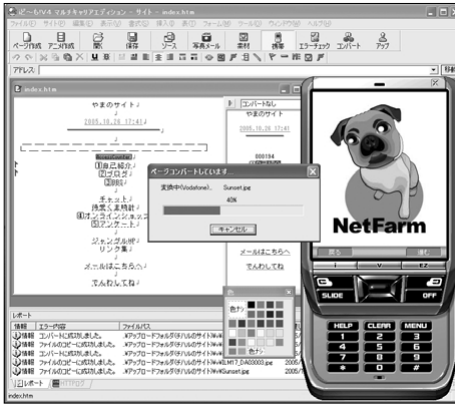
ホームページ・ビルダーV4 マルチキャリアエディション - サイト - index.htm

ファイル(F) サイト(S) 編集(E) 表示(V) 書式(O) 挿入(I) 表(T) フォーム(M) ツール(L) ウィンドウ(W) ヘルプ(H)

ページ作成 アニメ作成 開く 保存 ソース 写真メール 素材 携帯 エラーチェック コンバート アップ

アドレス:

index.htm

やまのサイト

2005.10.28 17:41

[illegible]

①自己紹介
②ブログ
③日記

チャット
携帯 文字 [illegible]
⑥オンライン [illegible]
⑦アンケート

ジャングル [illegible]
リンク集

メールはこちら

てんねん・な

コンバートなし

やまのサイト

2005.10.28 17:41

000134

メールはこちらへ

てんねんでした

ページコンバートしています...

変換中(Vodafone): Sunset.jpe

40%

キャンセル

色

色サイ

色サイ

レポート

情報 エラー内容 ファイルパス

情報 コンバートに成功しました。 ※マイプロードフォルダ(テナルのサイト¥...
情報 ファイルのコピーに成功しました。 ※マイプロードフォルダ(テナルのサイト¥...
情報 ファイルのコピーに成功しました。 ※マイプロードフォルダ(テナルのサイト¥...
情報 ファイルのコピーに成功しました。 ※マイプロードフォルダ(テナルのサイト¥...LMIT_DA00000.jpe
情報 ファイルのコピーに成功しました。 ※マイプロードフォルダ(テナルのサイト¥...¥Sunset.jpe

レポート HTTP

index.htm

NetFarm

SLIDE OFF

HELP CLEAR MENU

1 2 3
4 5 6
7 8 9
* 0 #